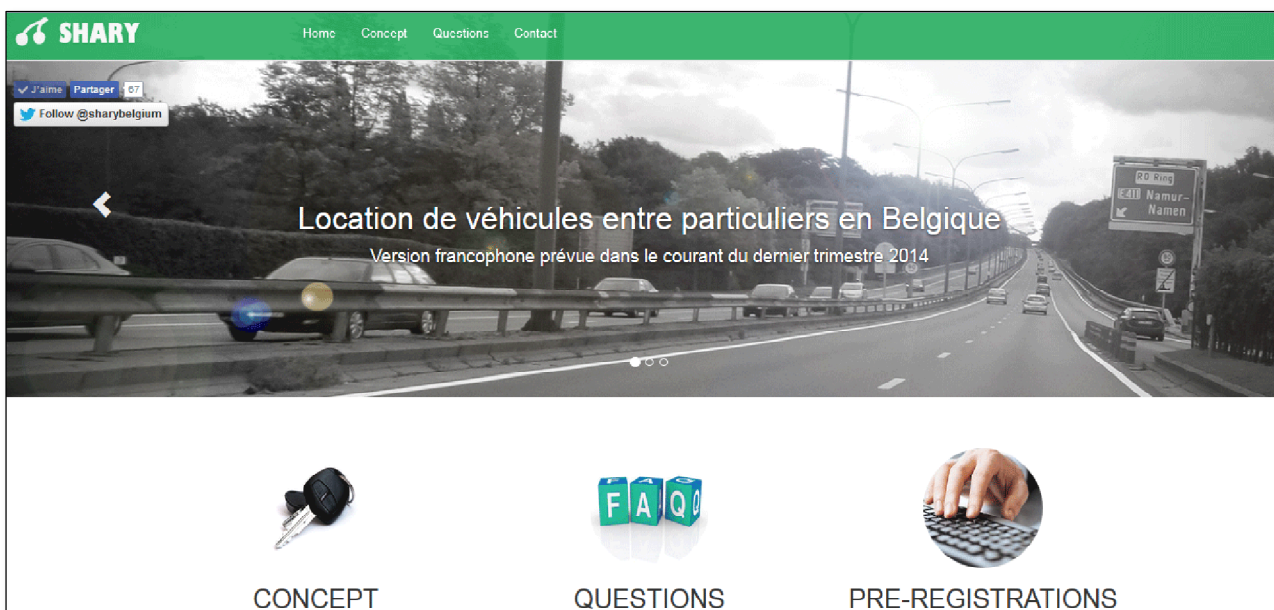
SHARY

Home Concept Questions Contact

J'aime Partager 67

Follow @sharybelgium

Location de véhicules entre particuliers en Belgique

Version francophone prévue dans le courant du dernier trimestre 2014

R0 Ring
E411 Namur-Namen

F A Q

CONCEPT

QUESTIONS

PRE-REGISTRATIONS